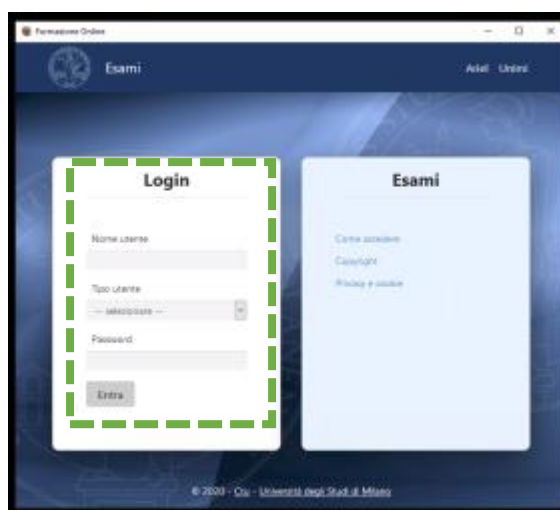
Formazione Online

Esami

Ariel Unimi

Login

Nome utente

Tipo utente

--- selezionare ---

Password

Entra

Esami

Come accedere

Copyright

Privacy e cookie

© 2020 - Ctu - Università degli Studi di Milano